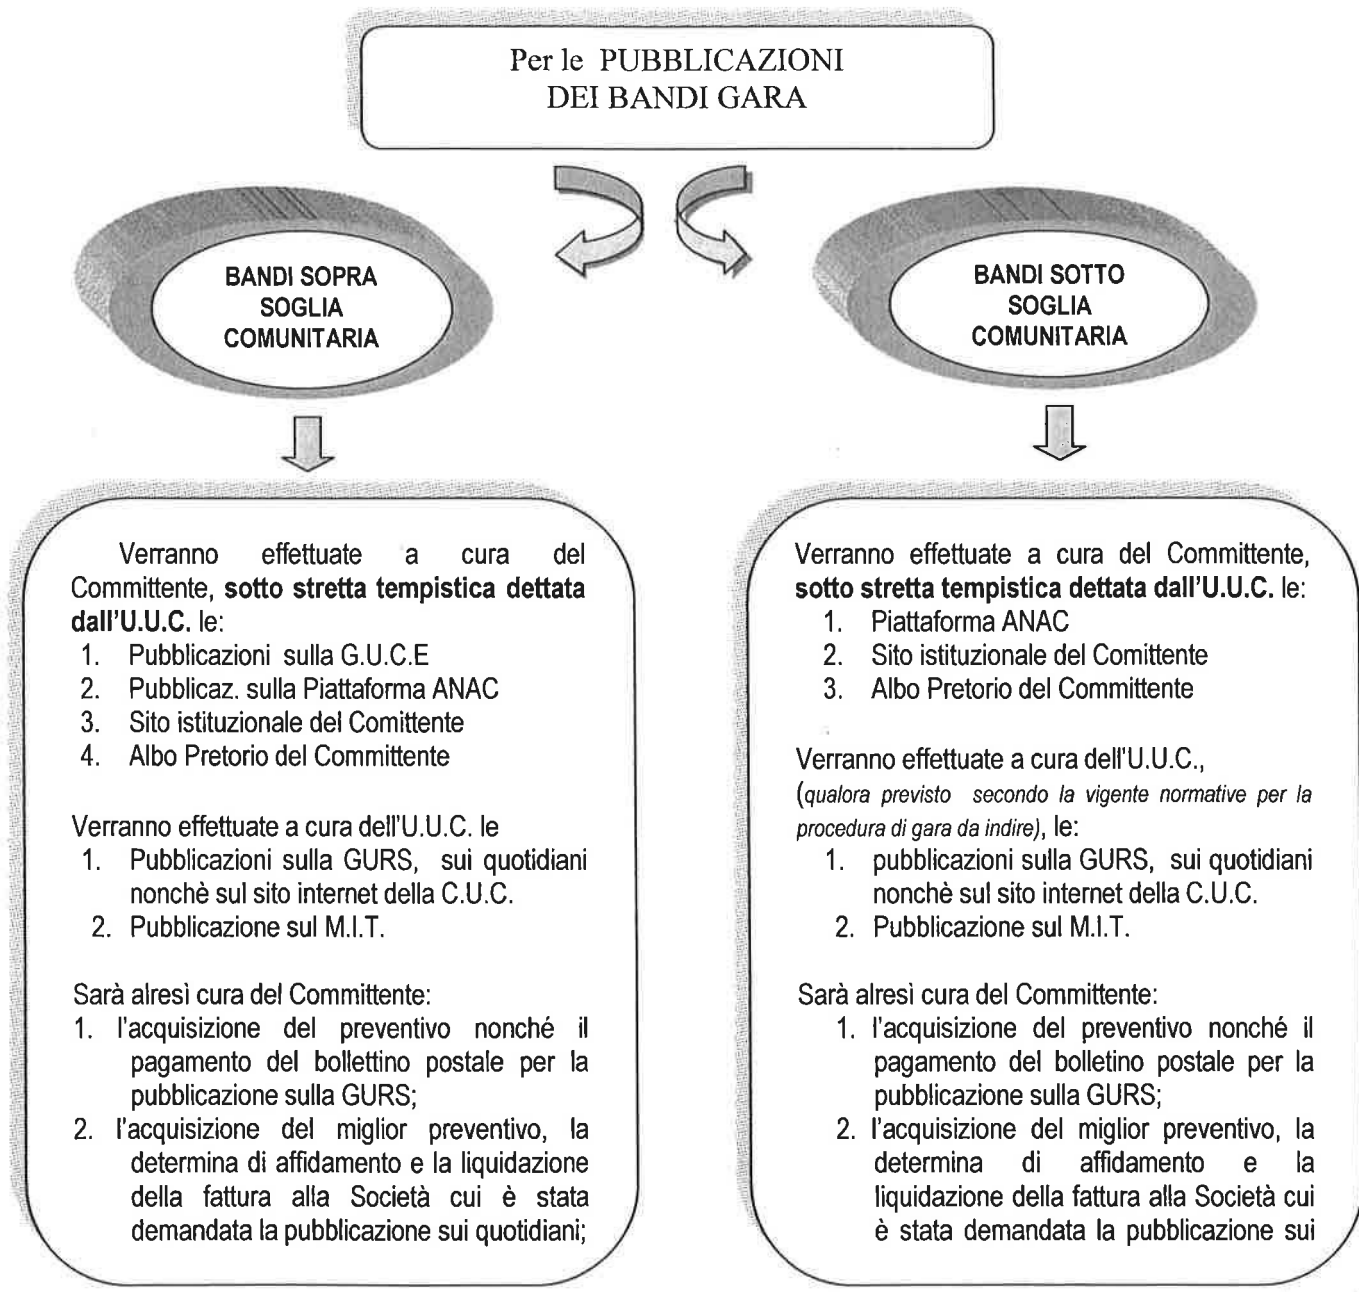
Per le PUBBLICAZIONI DEI BANDI GARA

BANDI SOPRA SOGLIA COMUNITARIA

Verranno effettuate a cura del Committente, **sotto stretta tempistica dettata dall'U.U.C.** le:
1. Pubblicazioni sulla G.U.C.E
2. Pubblicaz. sulla Piattaforma ANAC
3. Sito istituzionale del Comittente
4. Albo Pretorio del Committente

Verranno effettuate a cura dell'U.U.C. le
1. Pubblicazioni sulla GURS, sui quotidiani nonchè sul sito internet della C.U.C.
2. Pubblicazione sul M.I.T.

Sarà alresì cura del Committente:
1. l'acquisizione del preventivo nonché il pagamento del bollettino postale per la pubblicazione sulla GURS;
2. l'acquisizione del miglior preventivo, la determina di affidamento e la liquidazione della fattura alla Società cui è stata demandata la pubblicazione sui quotidiani;

BANDI SOTTO SOGLIA COMUNITARIA

Verranno effettuate a cura del Committente, **sotto stretta tempistica dettata dall'U.U.C.** le:
1. Piattaforma ANAC
2. Sito istituzionale del Comittente
3. Albo Pretorio del Committente

Verranno effettuate a cura dell'U.U.C., (*qualora previsto secondo la vigente normative per la procedura di gara da indire*), le:
1. pubblicazioni sulla GURS, sui quotidiani nonchè sul sito internet della C.U.C.
2. Pubblicazione sul M.I.T.

Sarà alresì cura del Committente:
1. l'acquisizione del preventivo nonché il pagamento del bolletino postale per la pubblicazione sulla GURS;
2. l'acquisizione del miglior preventivo, la determina di affidamento e la liquidazione della fattura alla Società cui è stata demandata la pubblicazione sui